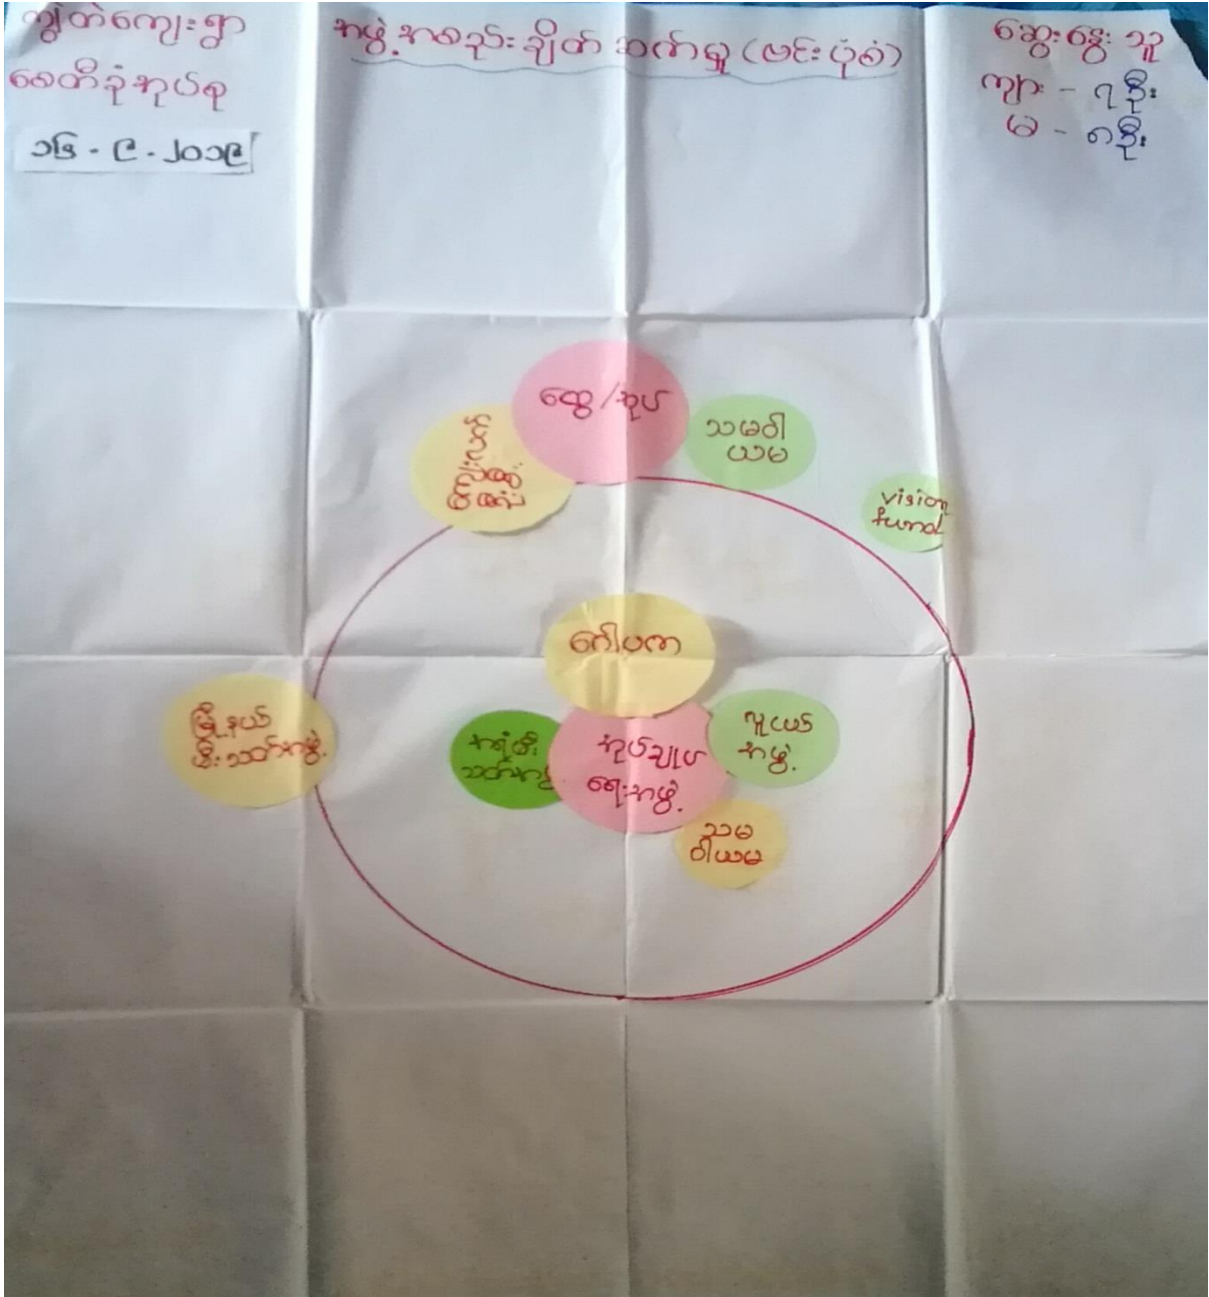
ရွှံတဲကျေးရွာ
စေတီခုံအုပ်စု
၁၆ - ၉ - ၂၀၁၉

အဖွဲ့အစည်းချိတ်ဆက်မှု (မြင်းပုံ)

ဆွေးနွေးသူ
ကျား - ၇ ဦး
မ - ၈ ဦး

ဆွေ/အုပ်

ကျေးရွာအေးချမ်း

သမဝါယမ

vision fund

ဂေါပက

မြို့နယ်စီးဆောင်အဖွဲ့

အရံတော်သားကျန်

အုပ်ချုပ်ရေးအဖွဲ့

လူငယ်အဖွဲ့

သမဝါယမ